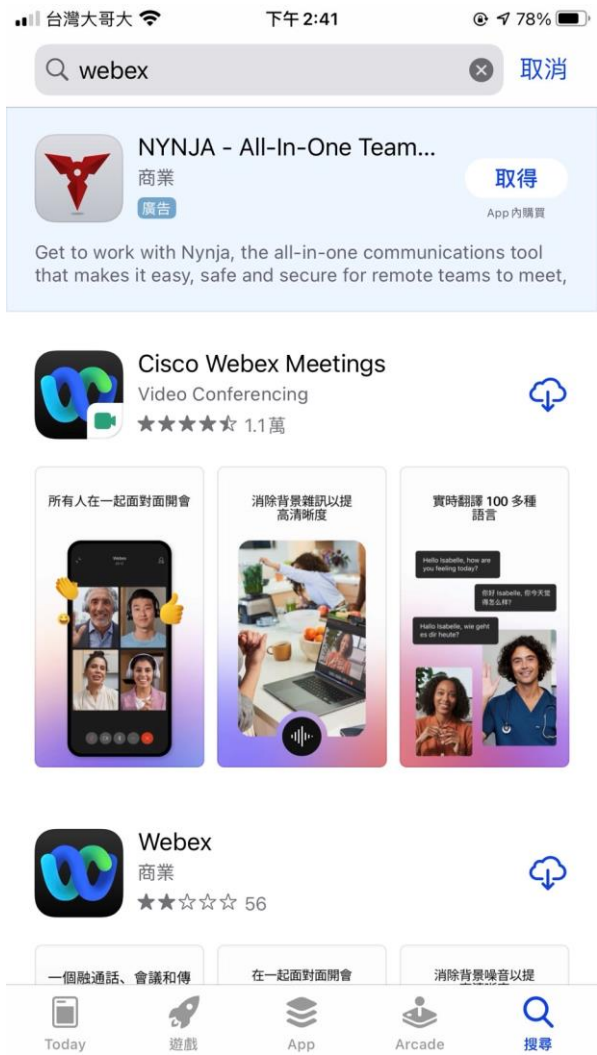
台灣大哥大 下午 2:41 78%

webex 取消

NYNJA - All-In-One Team...
商業
廣告
取得
App 內購買

Get to work with Nynja, the all-in-one communications tool that makes it easy, safe and secure for remote teams to meet,

Cisco Webex Meetings
Video Conferencing
★★★★☆ 1.1萬

所有人在一起面對面開會

Webex

消除背景雜訊以提高清晰度

實時翻譯 100 多種語言

Hello Isabelle, how are you feeling today?

你好 Isabelle, 你今天覺得怎么样?

Hallo Isabelle, wie geht es dir heute?

Webex
商業
★★☆☆☆ 56

一個融通話、會議和傳

在一起面對面開會

消除背景噪音以提

Today 遊戲 App Arcade 搜尋